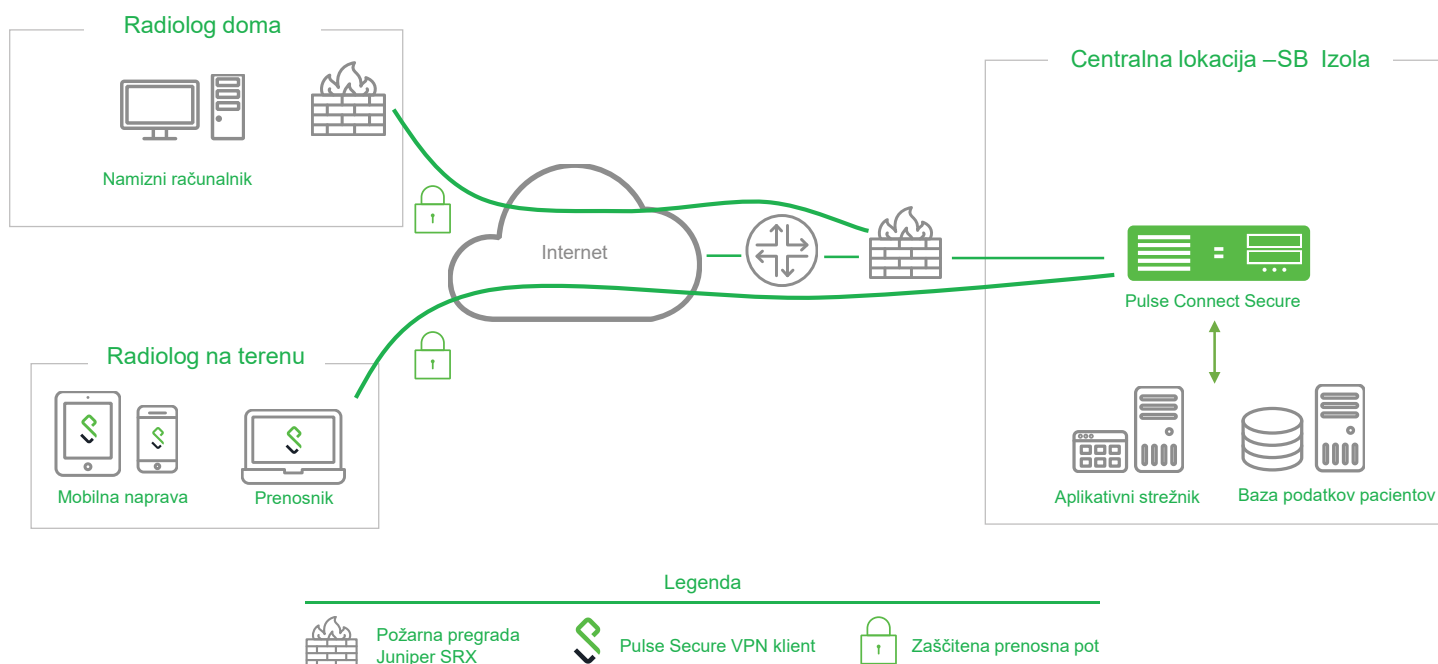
Radiolog doma

Namizni računalnik

Internet

Centralna lokacija –SB Izola

Pulse Connect Secure

Radiolog na terenu

Mobilna naprava

Prenosnik

Aplikativni strežnik

Baza podatkov pacientov

Legenda

Požarna pregrada Juniper SRX

Pulse Secure VPN klient

Zaščitena prenosna pot